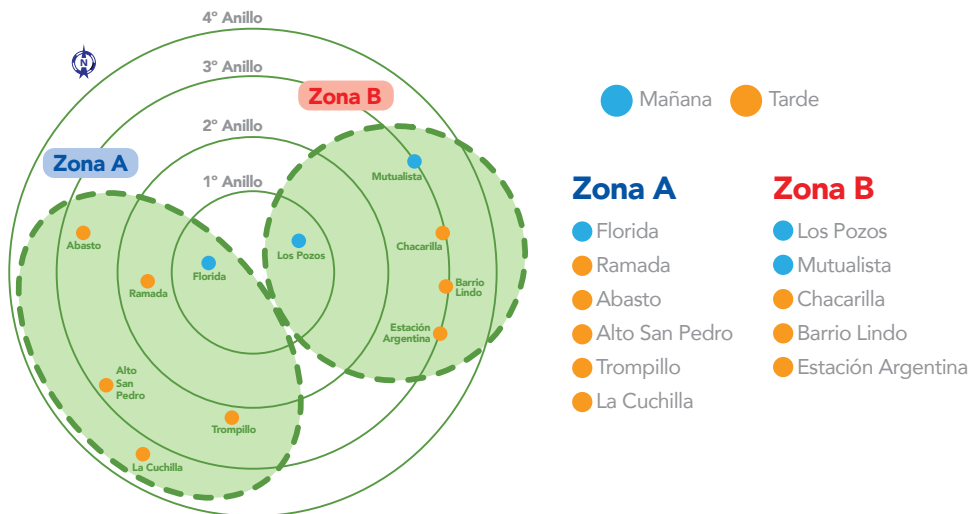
4° Anillo
3° Anillo
2° Anillo
1° Anillo
N
Zona B
Zona A
Mutualista
Abasto
Ramada
Florida
Los Pozos
Chacarilla
Barrio Lindo
Estación Argentina
Alto San Pedro
Trompillo
La Cuchilla

Mañana
Tarde

Zona A
Florida
Ramada
Abasto
Alto San Pedro
Trompillo
La Cuchilla

Zona B
Los Pozos
Mutualista
Chacarilla
Barrio Lindo
Estación Argentina